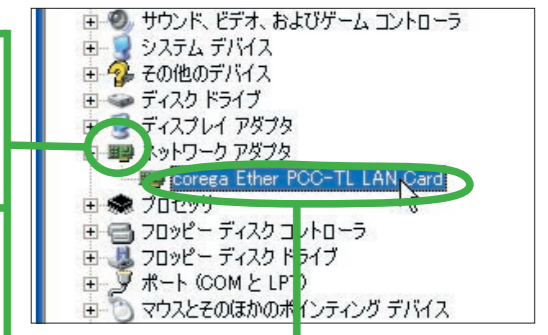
サウンド、ビデオ、およびゲーム コントローラ
システム デバイス
その他のデバイス
ディスク ドライブ
ディスプレイ アダプタ
ネットワーク アダプタ
corega Ether PCC-TL LAN Card
プロセッサ
フロッピー ディスク コントローラ
フロッピー ディスク ドライブ
ポート (COM と LPT)
マウスとそのほかのポインティング デバイス